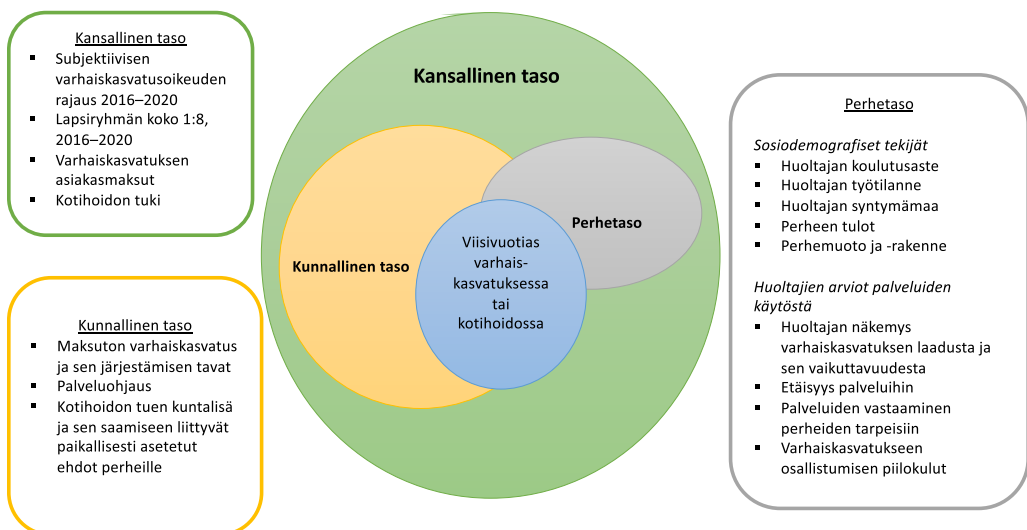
Kansallinen taso
- Subjektiivisen varhaiskasvatusoikeuden rajaus 2016–2020
- Lapsiryhmän koko 1:8, 2016–2020
- Varhaiskasvatuksen asiakasmaksut
- Kotihoidon tuki

Kunnallinen taso
- Maksuton varhaiskasvatus ja sen järjestämisen tavat
- Palveluohjaus
- Kotihoidon tuen kuntalisä ja sen saamiseen liittyvät paikallisesti asetetut ehdot perheille

Kansallinen taso

Kunnallinen taso

Perhetaso

Viisivuotias varhaiskasvatuksessa tai kotihoidossa

Perhetaso

*Sosiodemografiset tekijät*
- Huoltajan koulutusaste
- Huoltajan työtilanne
- Huoltajan syntymämaa
- Perheen tulot
- Perhemuoto ja -rakenne

*Huoltajien arviot palveluiden käytöstä*
- Huoltajan näkemys varhaiskasvatuksen laadusta ja sen vaikuttavuudesta
- Etäisyys palveluihin
- Palveluiden vastaaminen perheiden tarpeisiin
- Varhaiskasvatukseen osallistumisen piilokulut